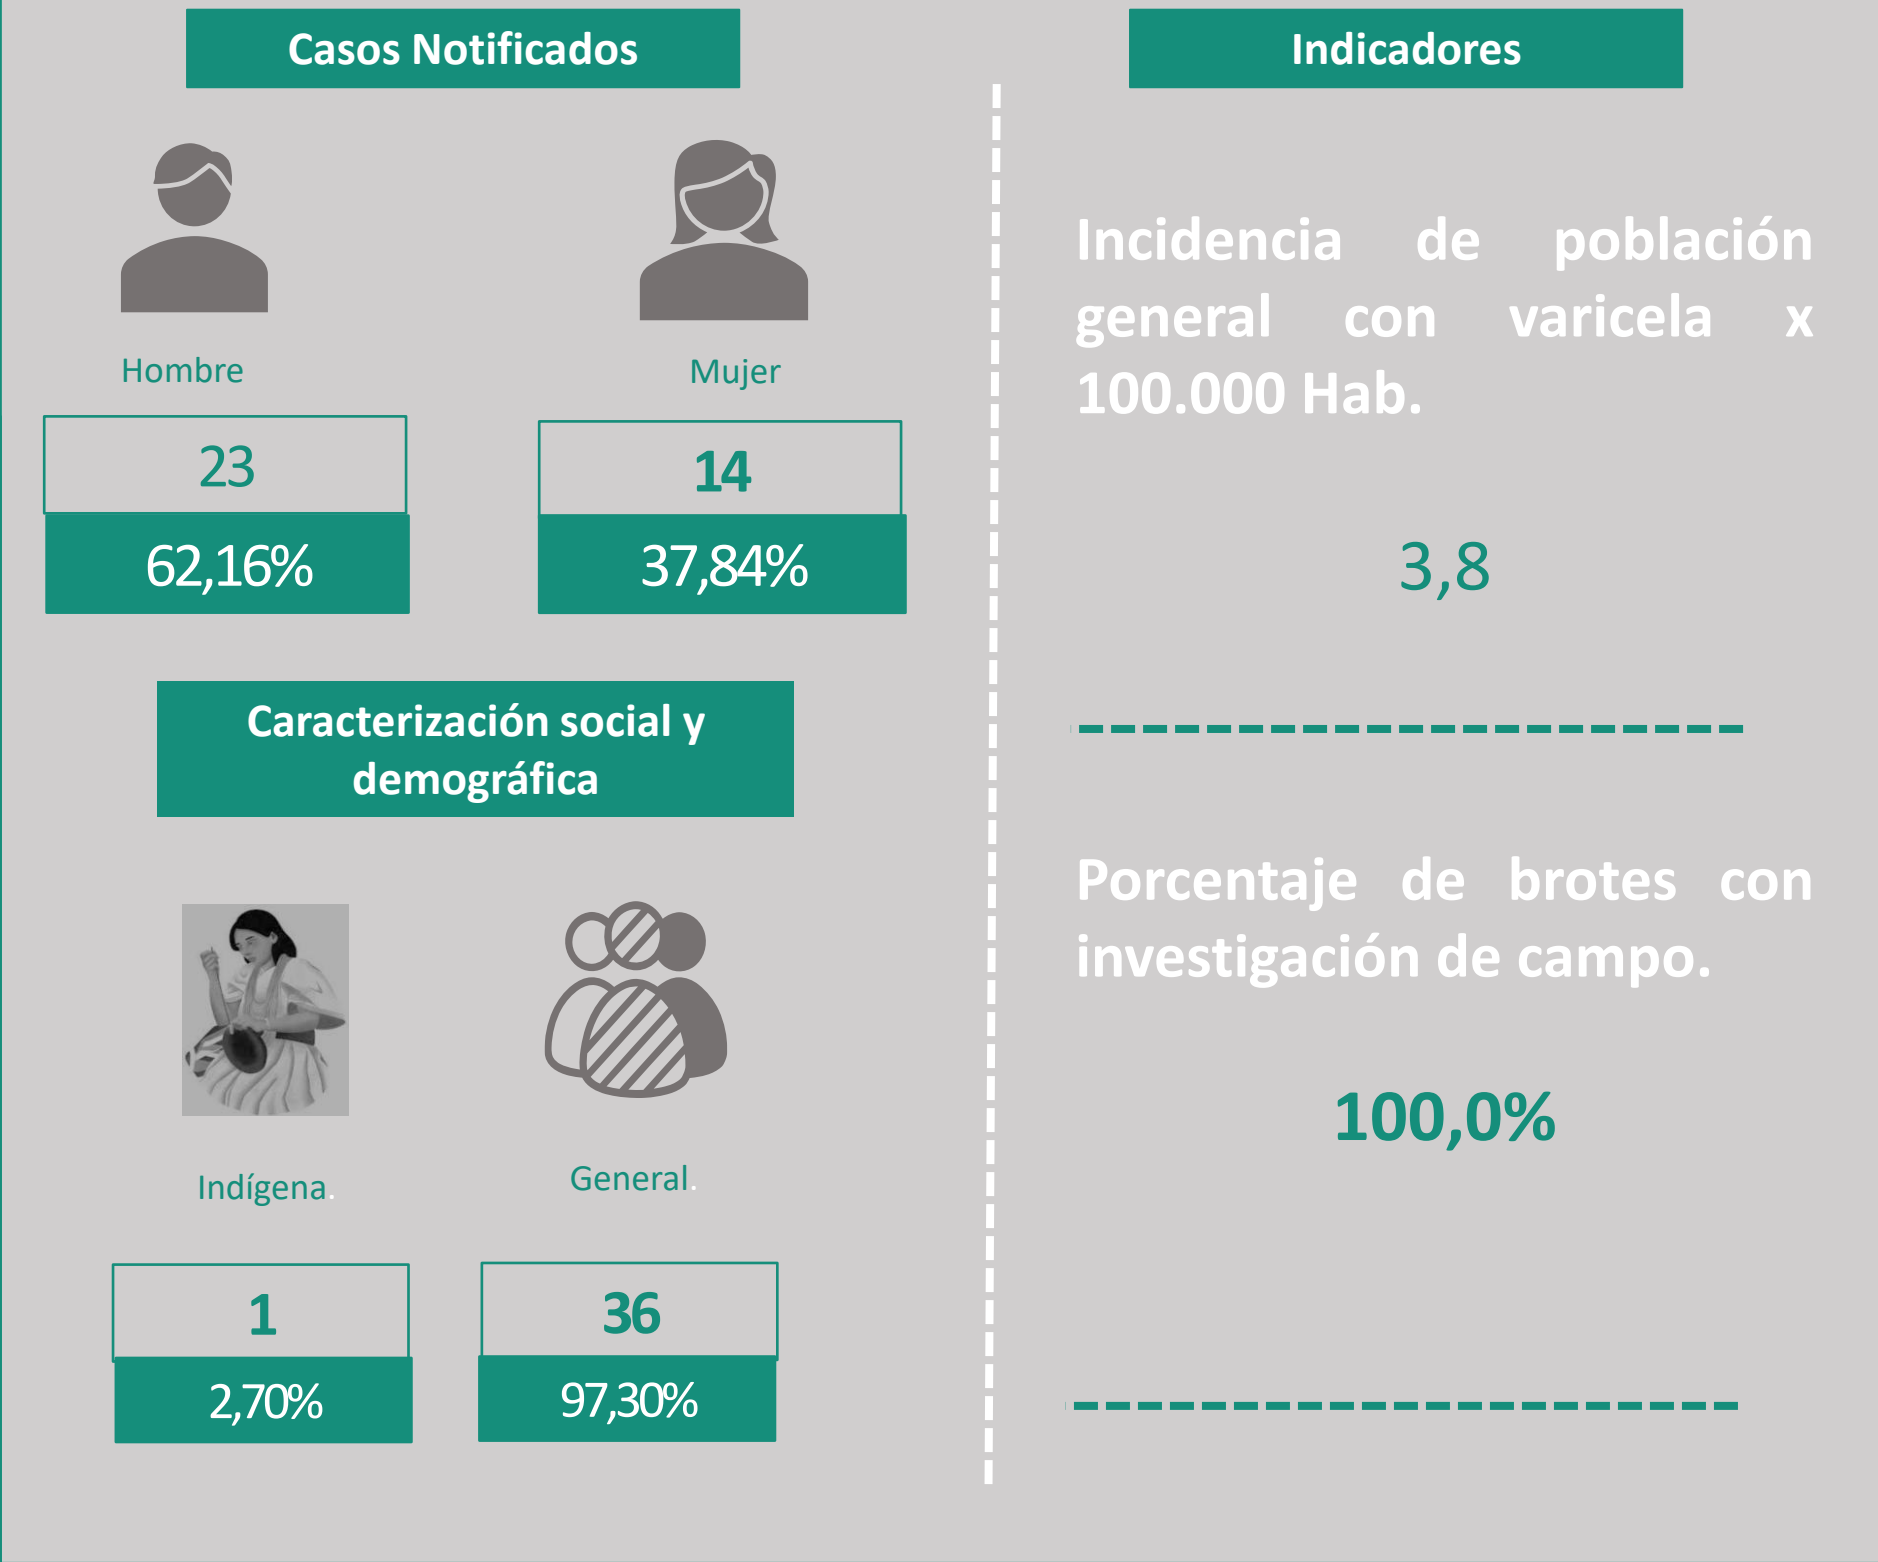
Casos Notificados

Hombre

23

62,16%

Mujer

14

37,84%

Caracterización social y demográfica

Indígena.

1

2,70%

General.

36

97,30%

Indicadores

Incidencia de población general con varicela x 100.000 Hab.

3,8

Porcentaje de brotes con investigación de campo.

100,0%